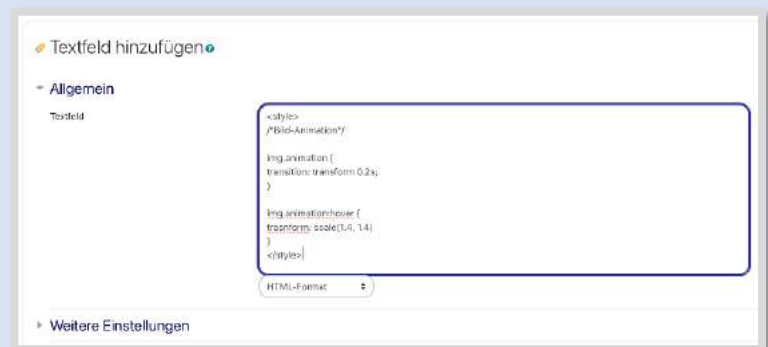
Textfeld hinzufügen

Allgemein

Textfeld

<style>
/*Bild-Animation*/

img.animation {
transition: transform 0.2s;
}

img.animation:hover {
trasnform: scale(1.4, 1.4)
}
</style>

HTML-Format

Weitere Einstellungen